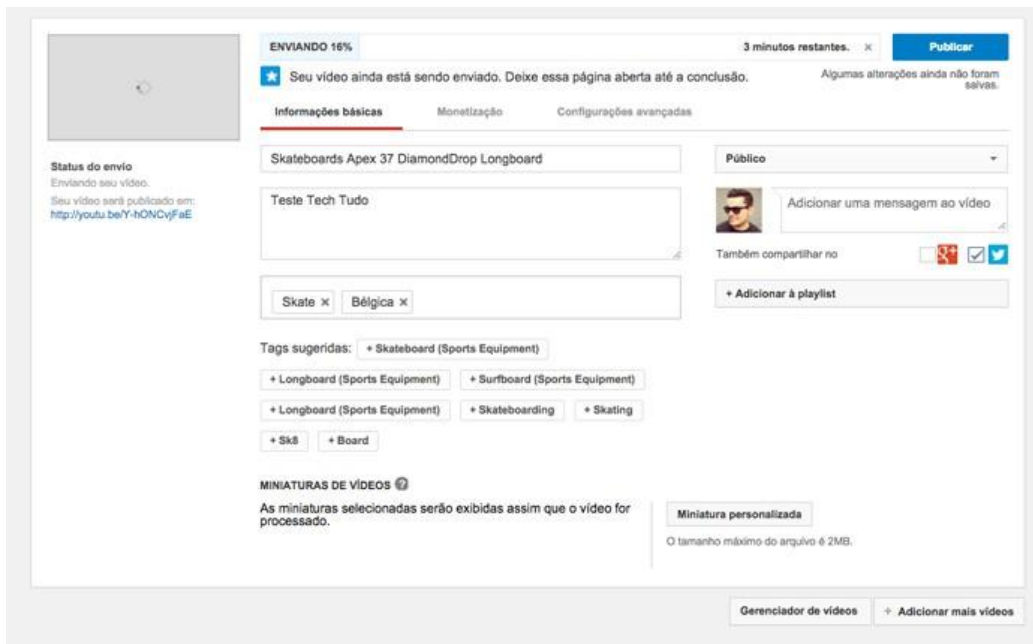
ENVIANDO 16%

3 minutos restantes. ×

Publicar

Seu vídeo ainda está sendo enviado. Deixe essa página aberta até a conclusão.

Algumas alterações ainda não foram salvas.

Informações básicas

Monetização

Configurações avançadas

Status do envio

Enviando seu vídeo.

Seu vídeo será publicado em: http://youtu.be/Y-hONCvjFaE

Skateboards Apex 37 DiamondDrop Longboard

Público

Teste Tech Tudo

Adicionar uma mensagem ao vídeo

Também compartilhar no

Skate × Bélgica ×

+ Adicionar à playlist

Tags sugeridas: + Skateboard (Sports Equipment)

+ Longboard (Sports Equipment) + Surfboard (Sports Equipment)

+ Longboard (Sports Equipment) + Skateboarding + Skating

+ Sk8 + Board

MINIATURAS DE VÍDEOS

As miniaturas selecionadas serão exibidas assim que o vídeo for processado.

Miniatura personalizada

O tamanho máximo do arquivo é 2MB.

Gerenciador de vídeos

+ Adicionar mais vídeos